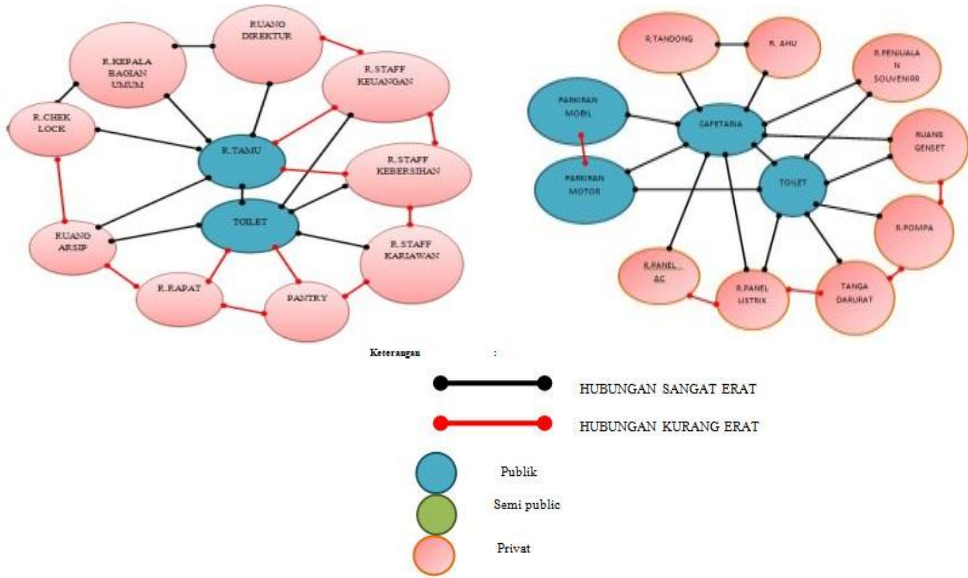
RUANG DIREKTUR

R.KEPALA BAGIAN UMUM

R.STAFF KEUANGAN

R.CHEK LOCK

R.TAMU

R.STAFF KEBERSIHAN

TOILET

RUANG ARSIP

R.STAFF KARIAWAN

R.RAPAT

PANTRY

R.TANDONG

R. AHU

R.PENJUALAN SOUVENIR

PARKIRAN MOBIL

CAFETARIA

RUANG GENSET

PARKIRAN MOTOR

TOILET

R.POMPA

R.PANEL AC

R.PANEL LISTRIK

TANGA DARURAT

Keterangan :

HUBUNGAN SANGAT ERAT

HUBUNGAN KURANG ERAT

Publik

Semi public

Privat